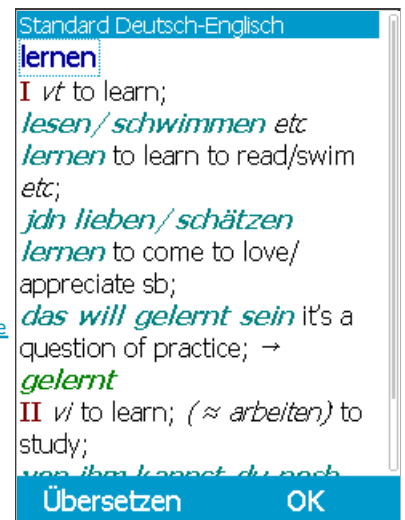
Standard Deutsch-Englisch

lernen

I vt to learn;

lesen/schwimmen etc lernen to learn to read/swim etc;

jdn lieben/schätzen lernen to come to love/appreciate sb;

das will gelernt sein it's a question of practice; → gelernt

II vi to learn; (≈ arbeiten) to study;

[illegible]

Übersetzen OK